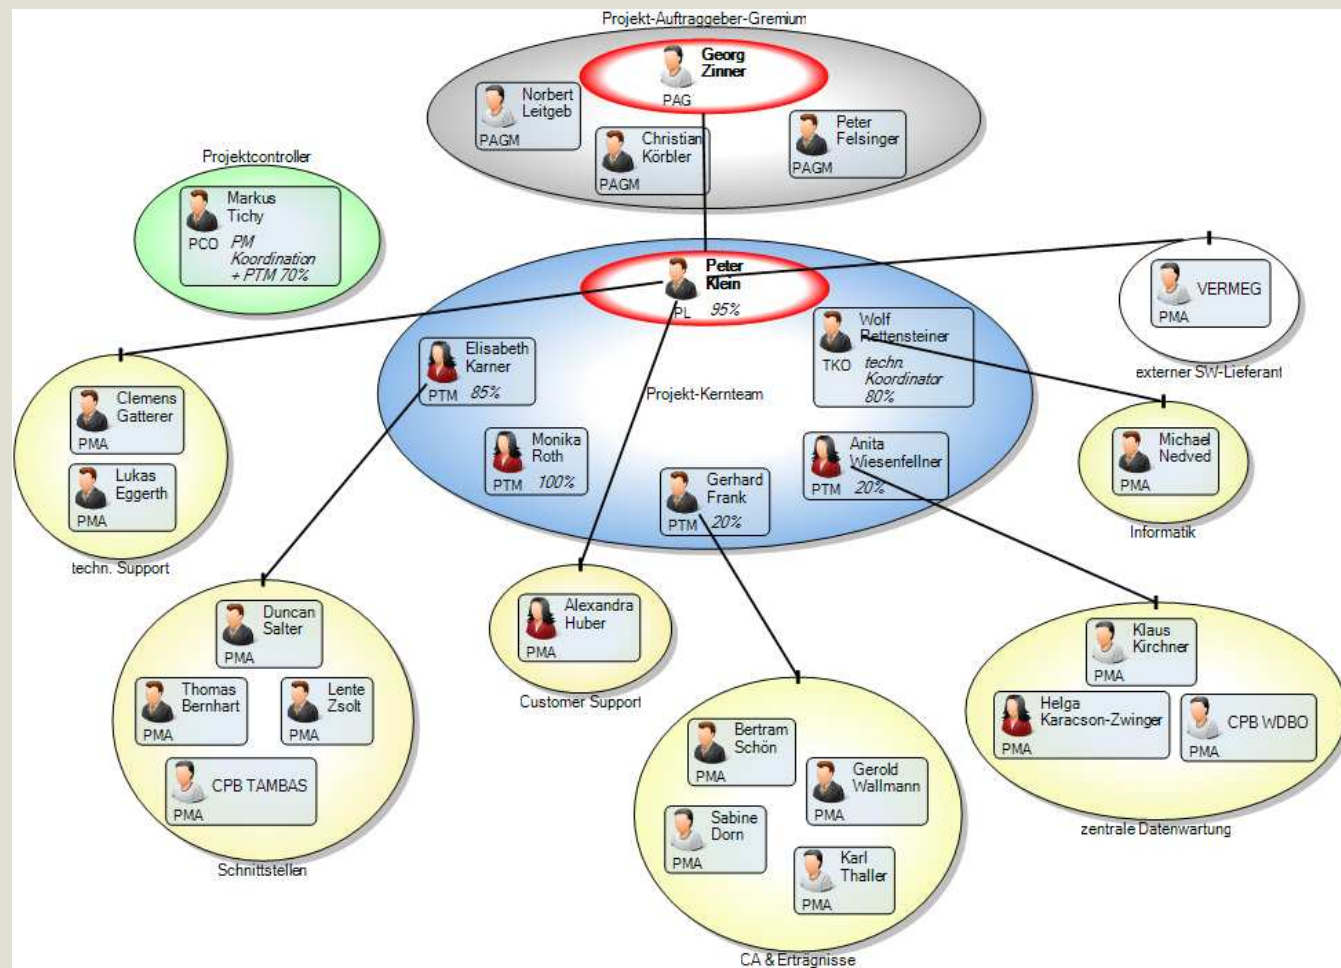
Projekt-Auftraggeber-Gremium

Georg Zinner
PAG

Norbert Leitgeb
PAGM

Christian Körbler
PAGM

Peter Felsinger
PAGM

Projektcontroller

Markus Tichy
PCO PM Koordination + PTM 70%

Peter Klein
PL 95%

VERMEG
PMA
externer SW-Lieferant

Elisabeth Karner
PTM 85%

Wolf Rettensteiner
TKO techn. Koordinator 80%

Projekt-Kernteam

Monika Roth
PTM 100%

Gerhard Frank
PTM 20%

Anita Wiesenfellner
PTM 20%

Clemens Gatterer
PMA

Lukas Eggerth
PMA

techn. Support

Michael Nedved
PMA
Informatik

Duncan Salter
PMA

Thomas Bernhart
PMA

Lente Zsolt
PMA

CPB TAMBAS
PMA

Schnittstellen

Alexandra Huber
PMA
Customer Support

Bertram Schön
PMA

Gerold Wallmann
PMA

Sabine Dorn
PMA

Karl Thaller
PMA

CA & Erträgnisse

Klaus Kirchner
PMA

Helga Karacson-Zwinger
PMA

CPB WDBO
PMA

zentrale Datenwartung